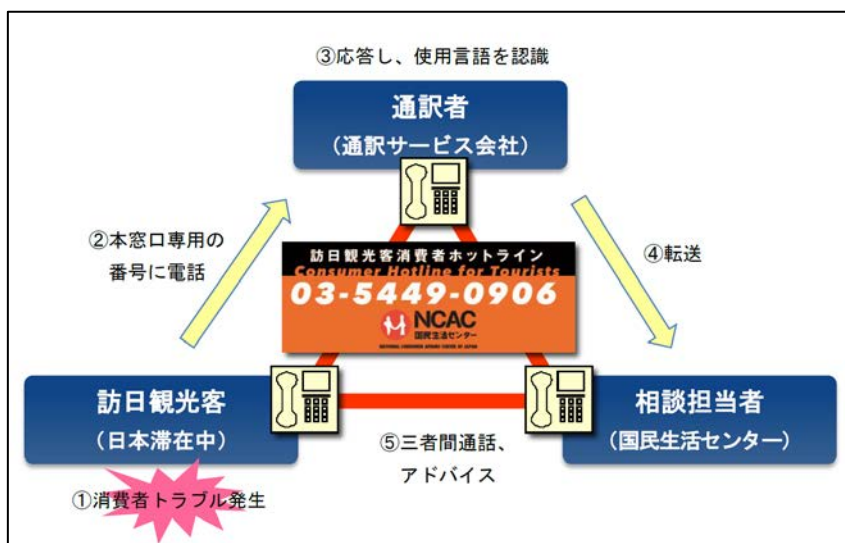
③応答し、使用言語を認識

通訳者
（通訳サービス会社）

②本窓口専用の
番号に電話

訪日観光客消費者ホットライン
Consumer Hotline for Tourists
03-5449-0906
NCAC
国民生活センター
NATIONAL CONSUMER AFFAIRS CENTER OF JAPAN

④転送

訪日観光客
（日本滞在中）

⑤三者間通話、
アドバイス

相談担当者
（国民生活センター）

①消費者トラブル発生